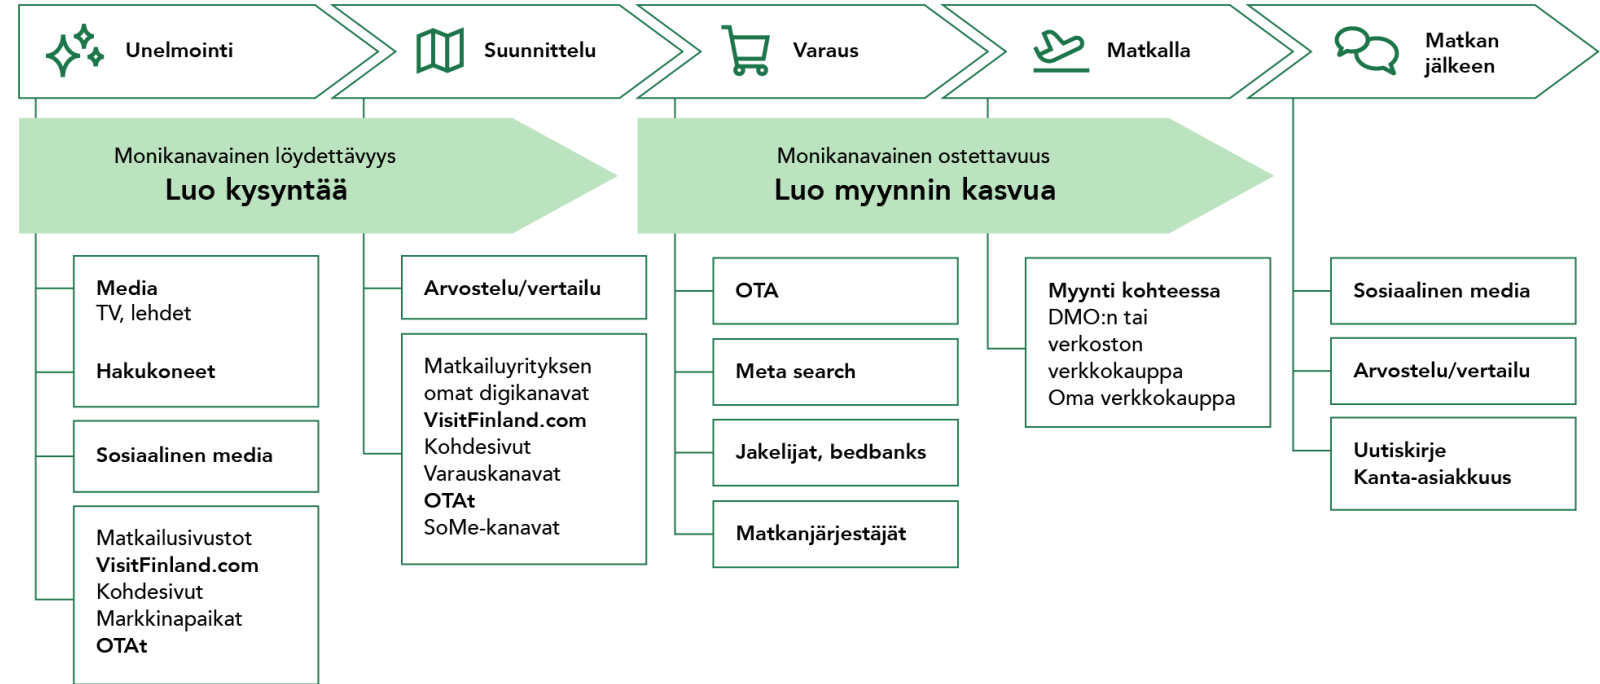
Unelmointi

Suunnittelu

Varaus

Matkalla

Matkan jälkeen

Monikanavainen löydettävyys
Luo kysyntää

Monikanavainen ostettavuus
Luo myynnin kasvua

Media
TV, lehdet

Hakukoneet

Sosiaalinen media

Matkailusivustot
VisitFinland.com
Kohdesivut
Markkinapaikat
OTAt

Arvostelu/vertailu

Matkailuyrityksen omat digikanavat
VisitFinland.com
Kohdesivut
Varauskanavat
OTAt
SoMe-kanavat

OTA

Meta search

Jakelijat, bedbanks

Matkanjärjestäjät

Myynti kohteessa
DMO:n tai verkoston verkkokauppa
Oma verkkokauppa

Sosiaalinen media

Arvostelu/vertailu

Uutiskirje
Kanta-asiakkuus